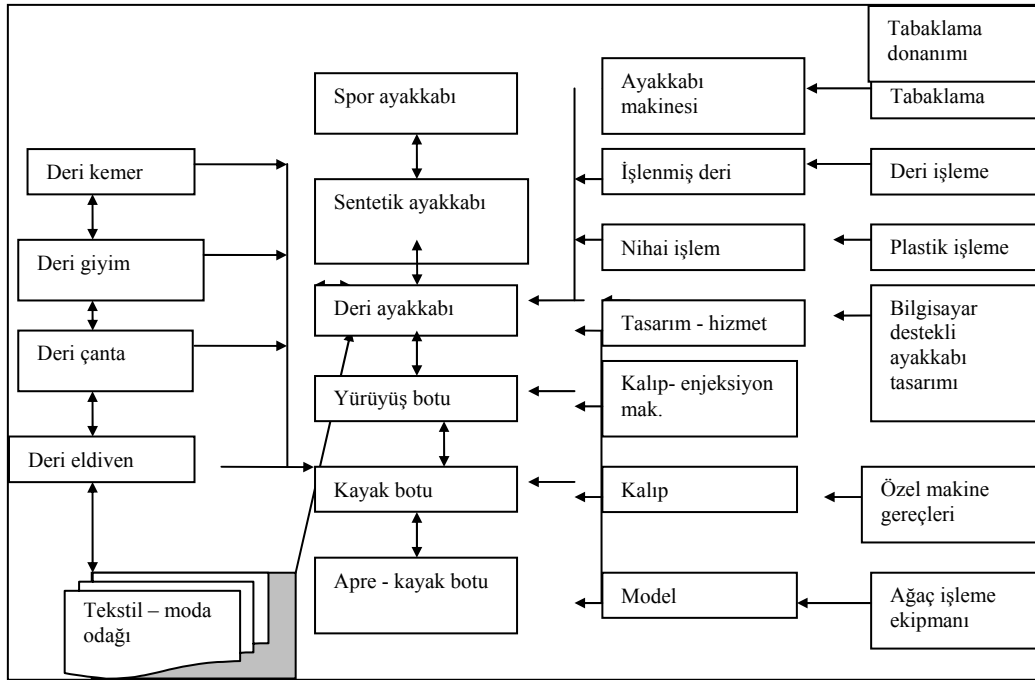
Tabaklama donanımı

Ayakkabı makinesi

Tabaklama

Spor ayakkabı

Deri kemer

Sentetik ayakkabı

İşlenmiş deri

Deri işleme

Deri giyim

Nihai işlem

Plastik işleme

Deri ayakkabı

Tasarım - hizmet

Bilgisayar destekli ayakkabı tasarımı

Deri çanta

Yürüyüş botu

Kalıp- enjeksiyon mak.

Deri eldiven

Kayak botu

Kalıp

Özel makine gereçleri

Apre - kayak botu

Tekstil – moda odağı

Model

Ağaç işleme ekipmanı